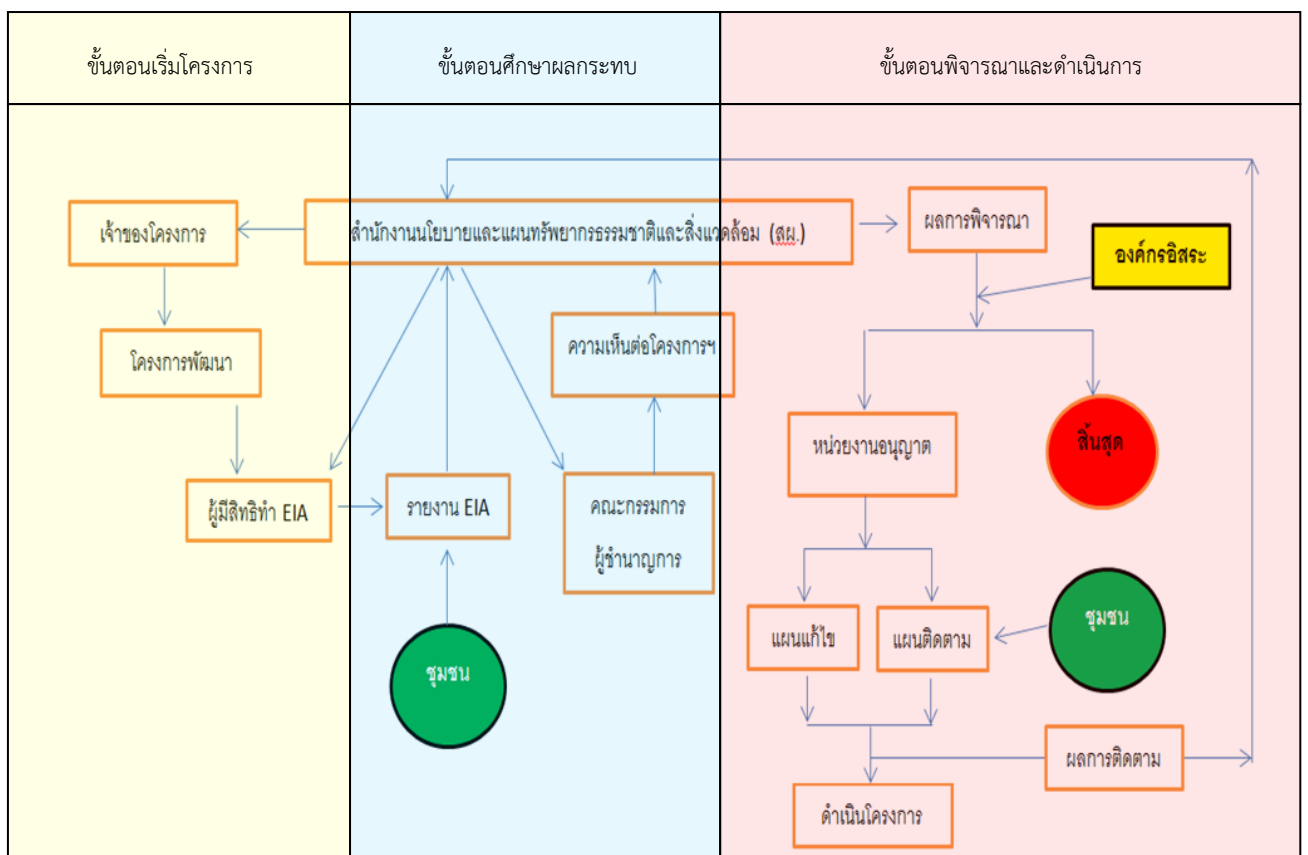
ขั้นตอนเริ่มโครงการ

ขั้นตอนศึกษาผลกระทบ

ขั้นตอนพิจารณาและดำเนินการ

เจ้าของโครงการ

สำนักงานนโยบายและแผนทรัพยากรธรรมชาติและสิ่งแวดล้อม (สผ.)

ผลการพิจารณา

องค์กรอิสระ

โครงการพัฒนา

ความเห็นต่อโครงการฯ

หน่วยงานอนุญาต

สิ้นสุด

ผู้มีสิทธิทำ EIA

รายงาน EIA

คณะกรรมการ ผู้ชำนาญการ

แผนแก้ไข

แผนติดตาม

ชุมชน

ชุมชน

ผลการติดตาม

ดำเนินโครงการ